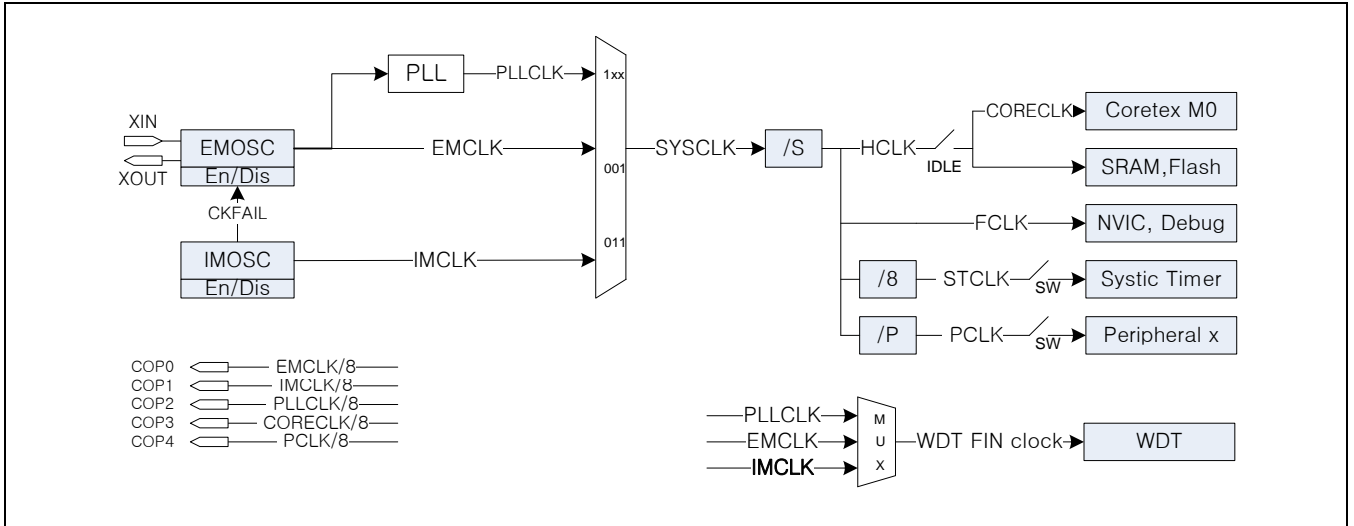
PLL
PLLCLK
1xx
XIN
EMOSC
En/Dis
XOUT
EMCLK
001
SYSCLK
/S
HCLK
CORECLK
Coretex M0
IDLE
SRAM,Flash
CKFAIL
FCLK
NVIC, Debug
IMOSC
En/Dis
IMCLK
011
/8
STCLK
SW
Systic Timer
/P
PCLK
SW
Peripheral x
COP0 EMCLK/8
COP1 IMCLK/8
COP2 PLLCLK/8
COP3 CORECLK/8
COP4 PCLK/8
PLLCLK
EMCLK
IMCLK
M
U
X
WDT FIN clock
WDT